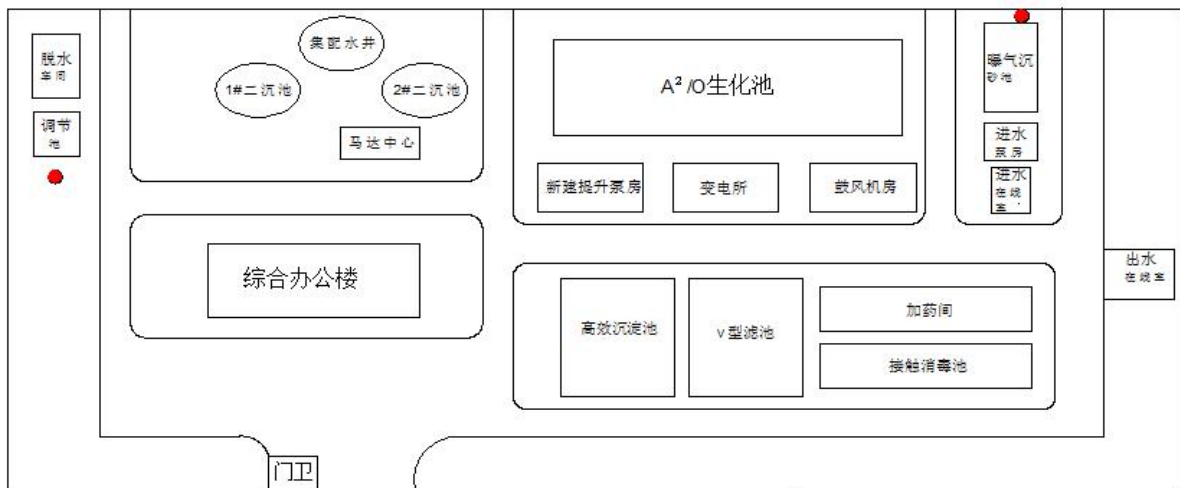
脱水车间

调节池

集配水井

1#二沉池

2#二沉池

马达中心

$A^2/O$生化池

新建提升泵房

变电所

鼓风机房

曝气沉砂池

进水泵房

进水在线室

综合办公楼

高效沉淀池

V型滤池

加药间

接触消毒池

出水在线室

门卫